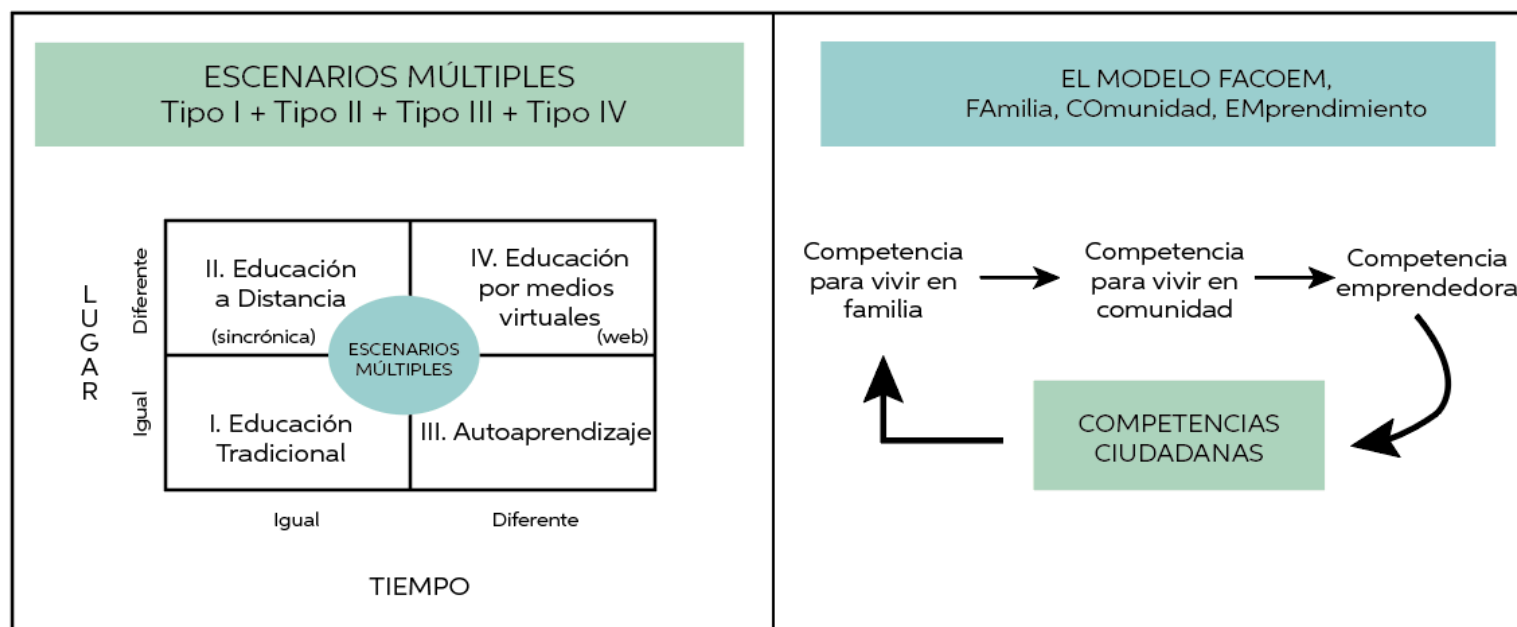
ESCENARIOS MÚLTIPLES
Tipo I + Tipo II + Tipo III + Tipo IV

LUGAR

Diferente

Igual

II. Educación a Distancia
(sincrónica)

IV. Educación por medios virtuales
(web)

ESCENARIOS MÚLTIPLES

I. Educación Tradicional

III. Autoaprendizaje

Igual

Diferente

TIEMPO

EL MODELO FACOEM,
FAmilia, COmunidad, EMprendimiento

Competencia para vivir en familia

Competencia para vivir en comunidad

Competencia emprendedora

COMPETENCIAS CIUDADANAS